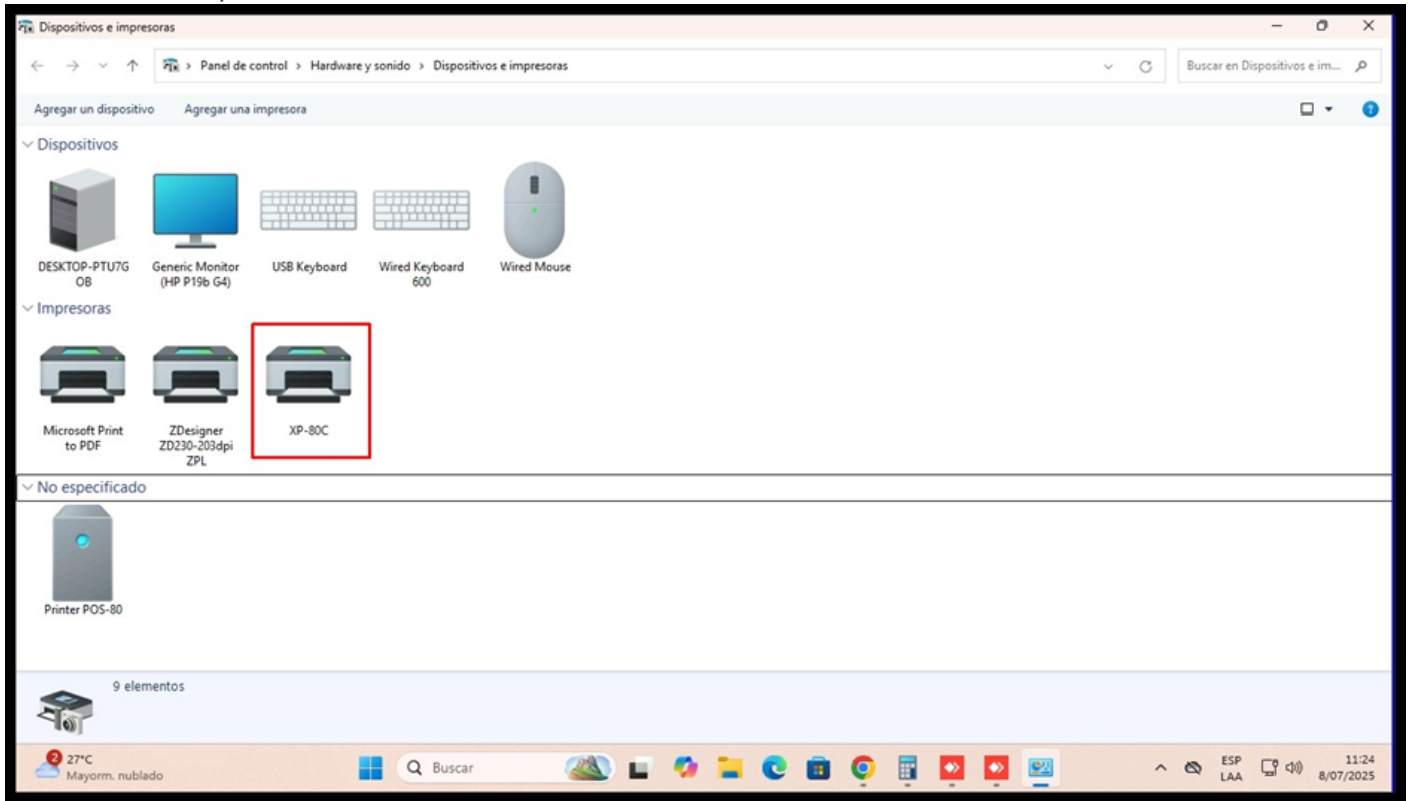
Dispositivos e impresoras

Panel de control > Hardware y sonido > Dispositivos e impresoras

Buscar en Dispositivos e im...

Agregar un dispositivo Agregar una impresora

Dispositivos

DESKTOP-PTU7GOB

Generic Monitor (HP P19b G4)

USB Keyboard

Wired Keyboard 600

Wired Mouse

Impresoras

Microsoft Print to PDF

ZDesigner ZD230-203dpi ZPL

XP-80C

No especificado

Printer POS-80

9 elementos

2 27°C Mayorm. nublado

Buscar

ESP LAA

11:24 8/07/2025